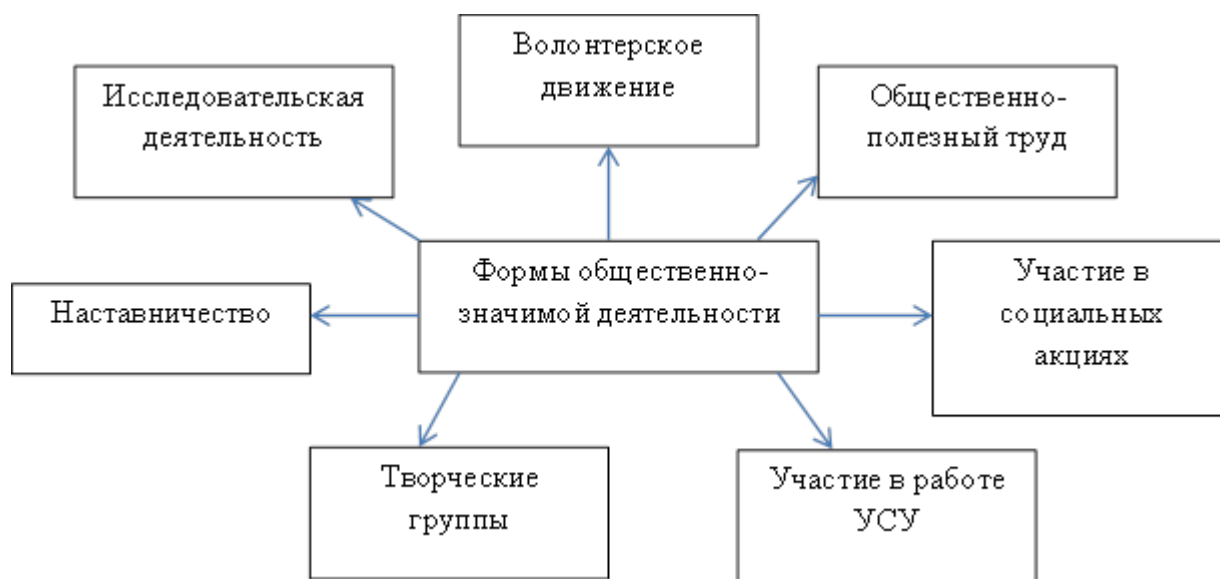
Волонтерское движение

Исследовательская деятельность

Общественно-полезный труд

Формы общественно-значимой деятельности

Наставничество

Участие в социальных акциях

Творческие группы

Участие в работе УСУ